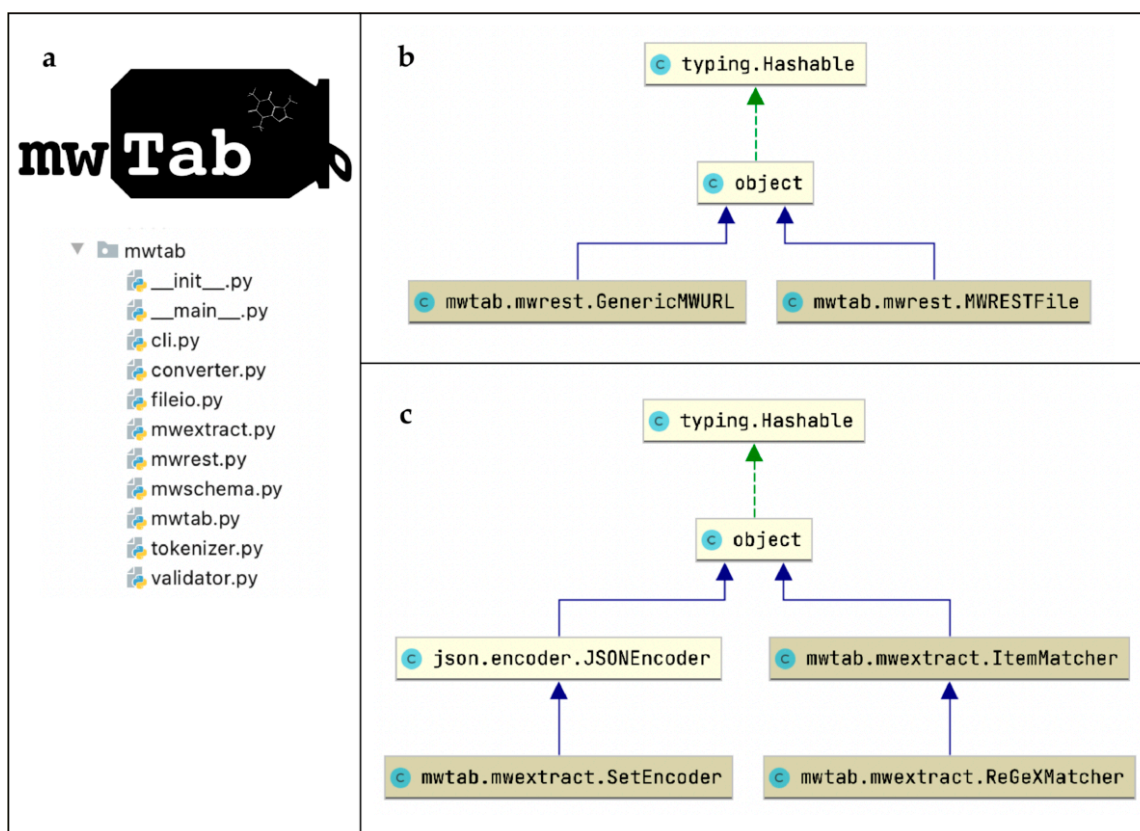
a

mwTab

mwtab
__init__.py
__main__.py
cli.py
converter.py
fileio.py
mwextract.py
mwrest.py
mwschema.py
mwtab.py
tokenizer.py
validator.py

b

c typing.Hashable

c object

c mwtab.mwrest.GenericMWURL

c mwtab.mwrest.MWRESTFile

c

c typing.Hashable

c object

c json.encoder.JSONEncoder

c mwtab.mwextract.ItemMatcher

c mwtab.mwextract.SetEncoder

c mwtab.mwextract.ReGeXMatcher